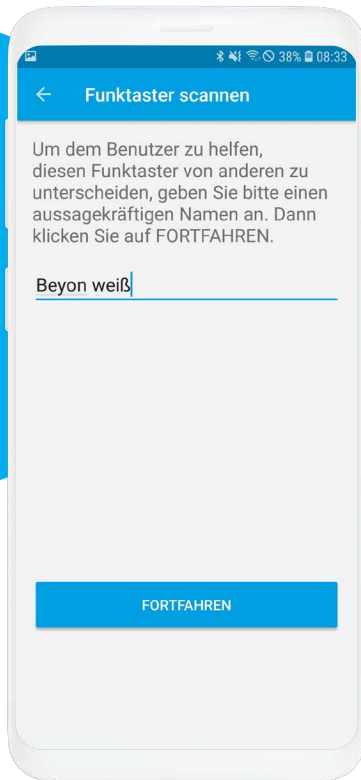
38% 08:33

Funktaster scannen

Um dem Benutzer zu helfen, diesen Funktaster von anderen zu unterscheiden, geben Sie bitte einen aussagekräftigen Namen an. Dann klicken Sie auf FORTFAHREN.

Beyon weiß

FORTFAHREN